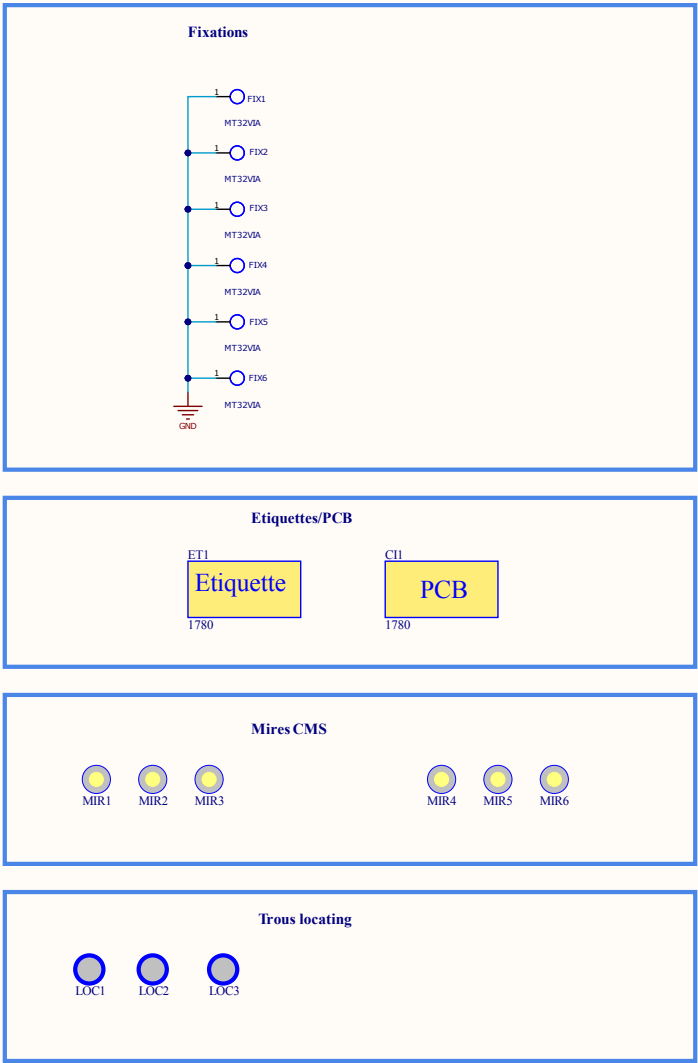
Fixations

1 FIX1
MT32VIA
1 FIX2
MT32VIA
1 FIX3
MT32VIA
1 FIX4
MT32VIA
1 FIX5
MT32VIA
1 FIX6
MT32VIA
GND

Etiquettes/PCB

ET1
Etiquette
1780

CI1
PCB
1780

Mires CMS

MIR1 MIR2 MIR3 MIR4 MIR5 MIR6

Trous locating

LOC1 LOC2 LOC3